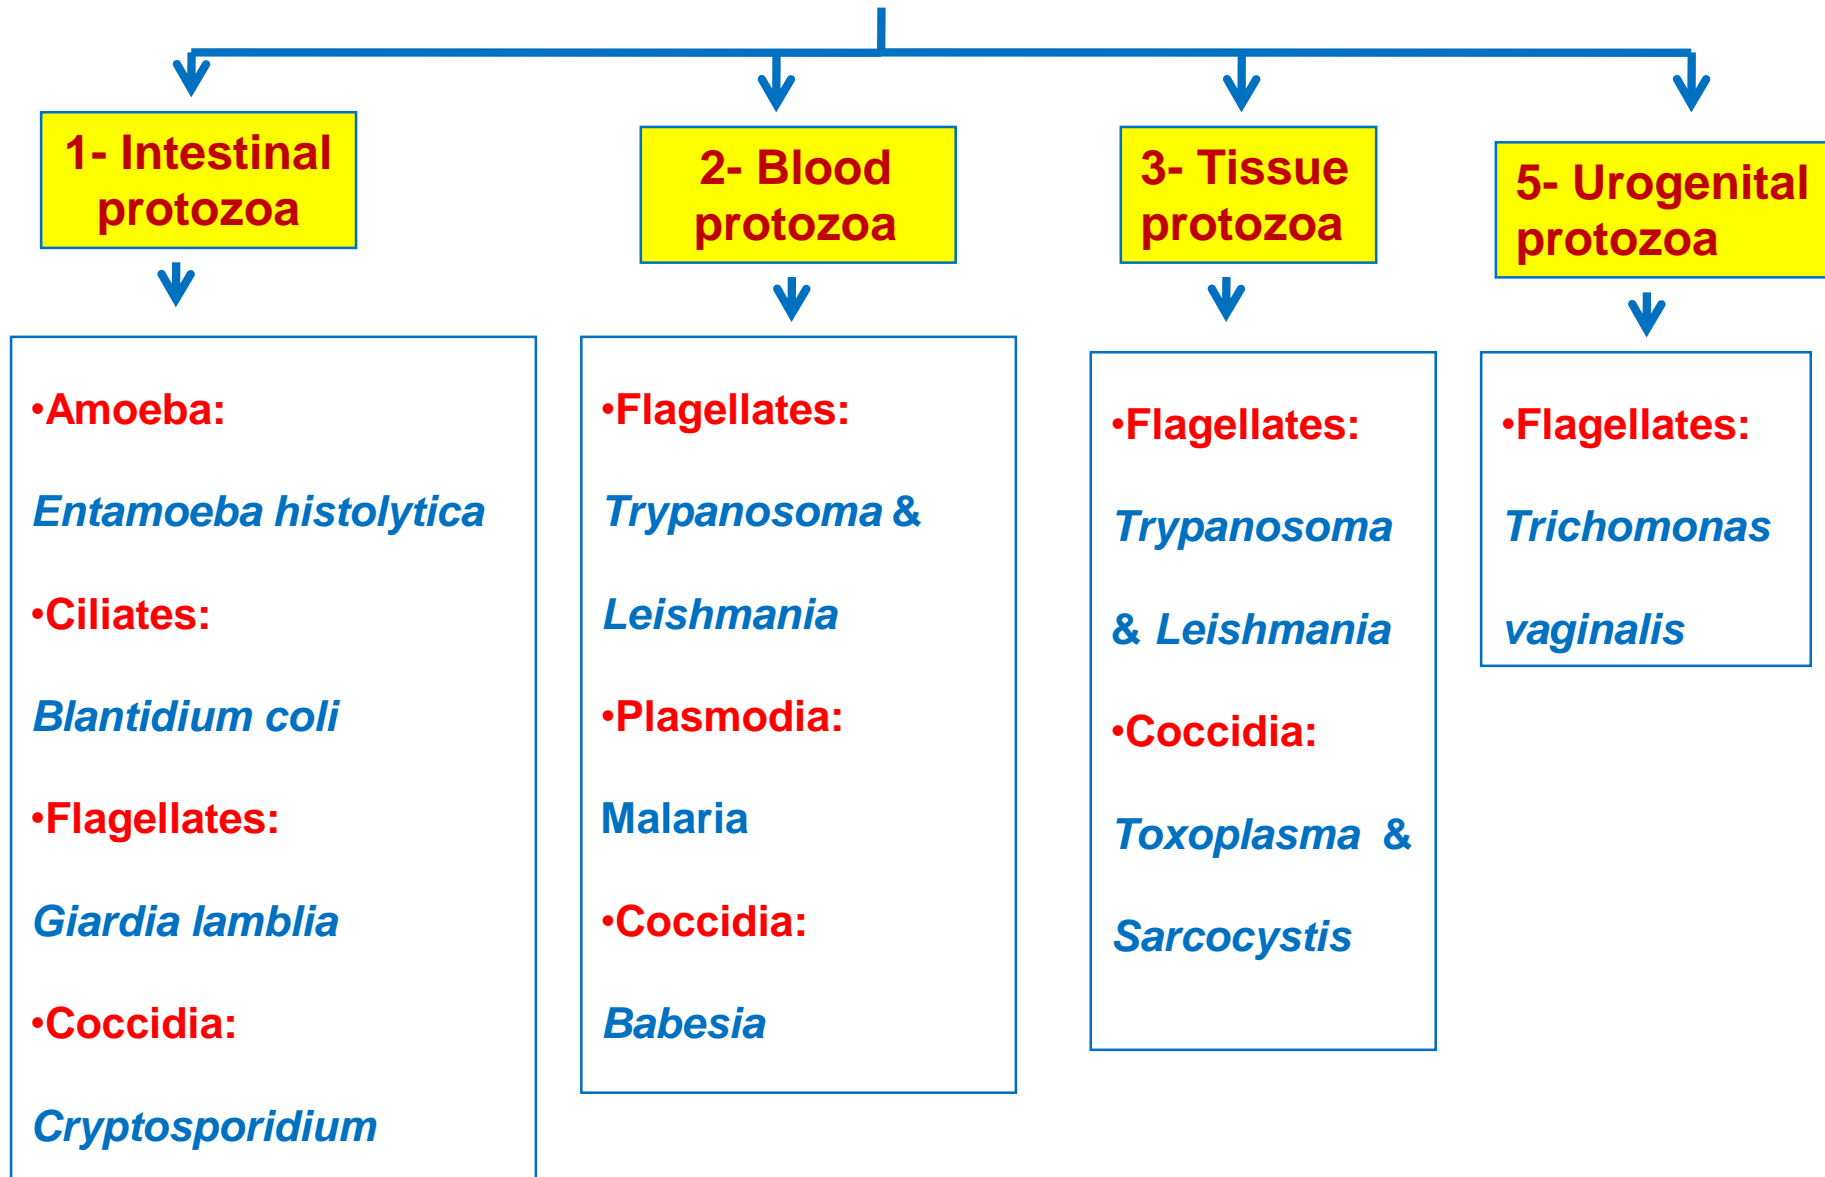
1- Intestinal protozoa

•Amoeba:

Entamoeba histolytica

•Ciliates:

Blantidium coli

•Flagellates:

Giardia lamblia

•Coccidia:

Cryptosporidium

2- Blood protozoa

•Flagellates:

Trypanosoma &

Leishmania

•Plasmodia:

Malaria

•Coccidia:

Babesia

3- Tissue protozoa

•Flagellates:

Trypanosoma

& Leishmania

•Coccidia:

Toxoplasma &

Sarcocystis

5- Urogenital protozoa

•Flagellates:

Trichomonas

vaginalis